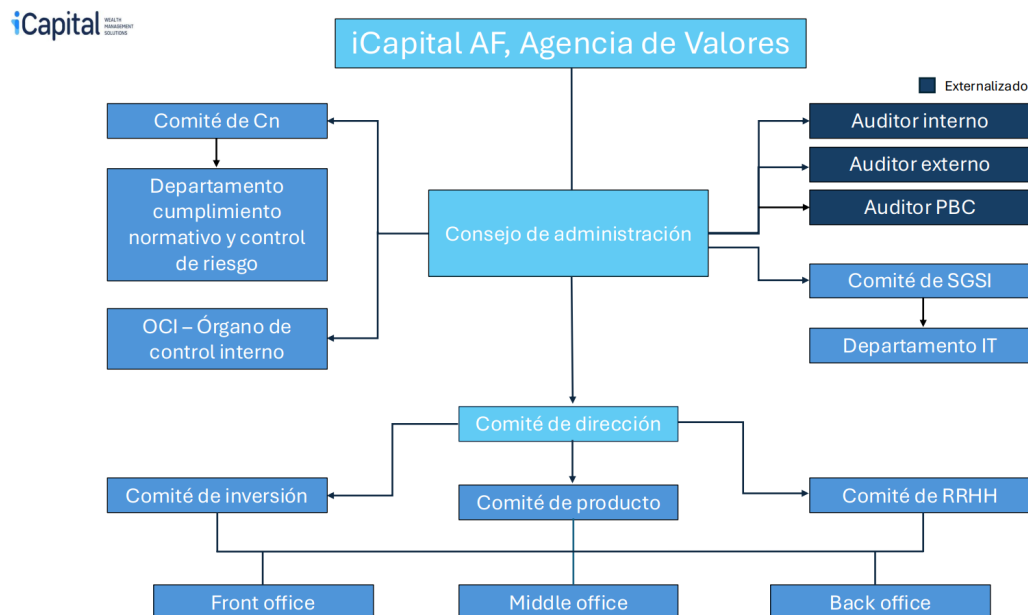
iCapital WEALTH MANAGEMENT SOLUTIONS

iCapital AF, Agencia de Valores

Externalizado

Comité de Cn

Departamento cumplimiento normativo y control de riesgo

OCI – Órgano de control interno

Consejo de administración

Auditor interno

Auditor externo

Auditor PBC

Comité de SGSI

Departamento IT

Comité de dirección

Comité de inversión

Comité de producto

Comité de RRHH

Front office

Middle office

Back office